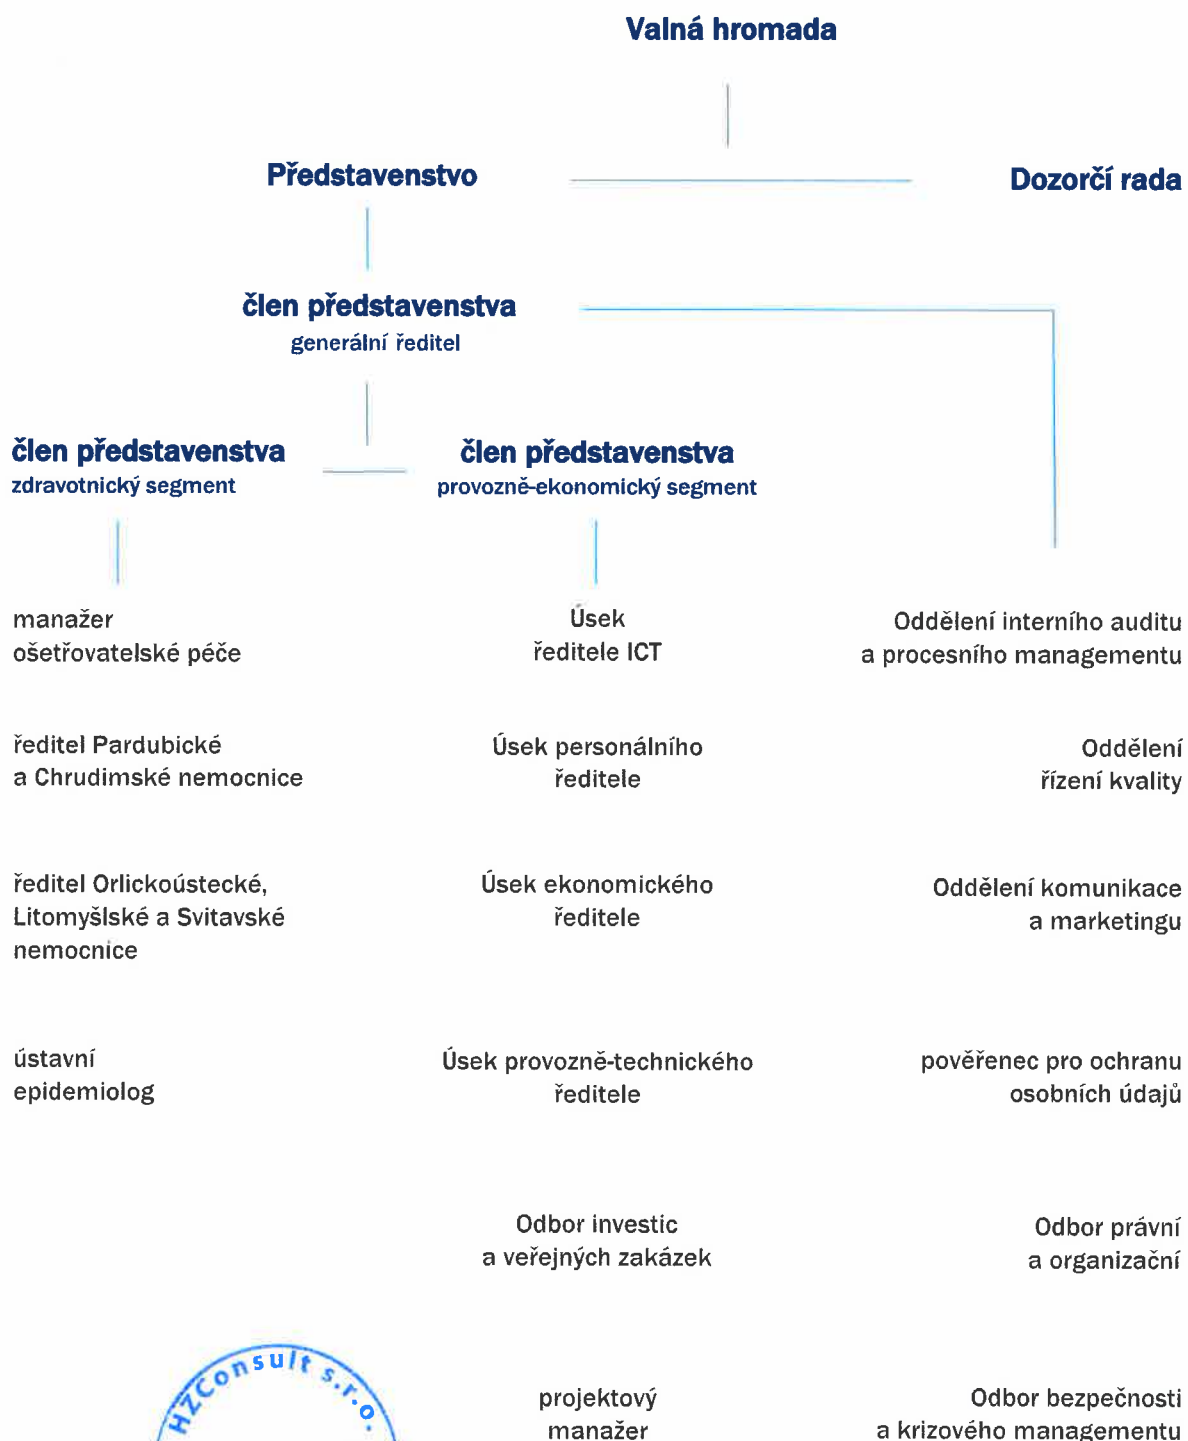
Valná hromada

Představenstvo

Dozorčí rada

člen představenstva
generální ředitel

člen představenstva
zdravotnický segment

člen představenstva
provozně-ekonomický segment

manažer ošetřovatelské péče

ředitel Pardubické a Chrudimské nemocnice

ředitel Orlickoústecké, Litomyšlské a Svitavské nemocnice

ústavní epidemiolog

Úsek ředitele ICT

Úsek personálního ředitele

Úsek ekonomického ředitele

Úsek provozně-technického ředitele

Odbor investic a veřejných zakázek

projektový manažer

Oddělení interního auditu a procesního managementu

Oddělení řízení kvality

Oddělení komunikace a marketingu

pověřenec pro ochranu osobních údajů

Odbor právní a organizační

Odbor bezpečnosti a krizového managementu

HZConsult s.r.o.